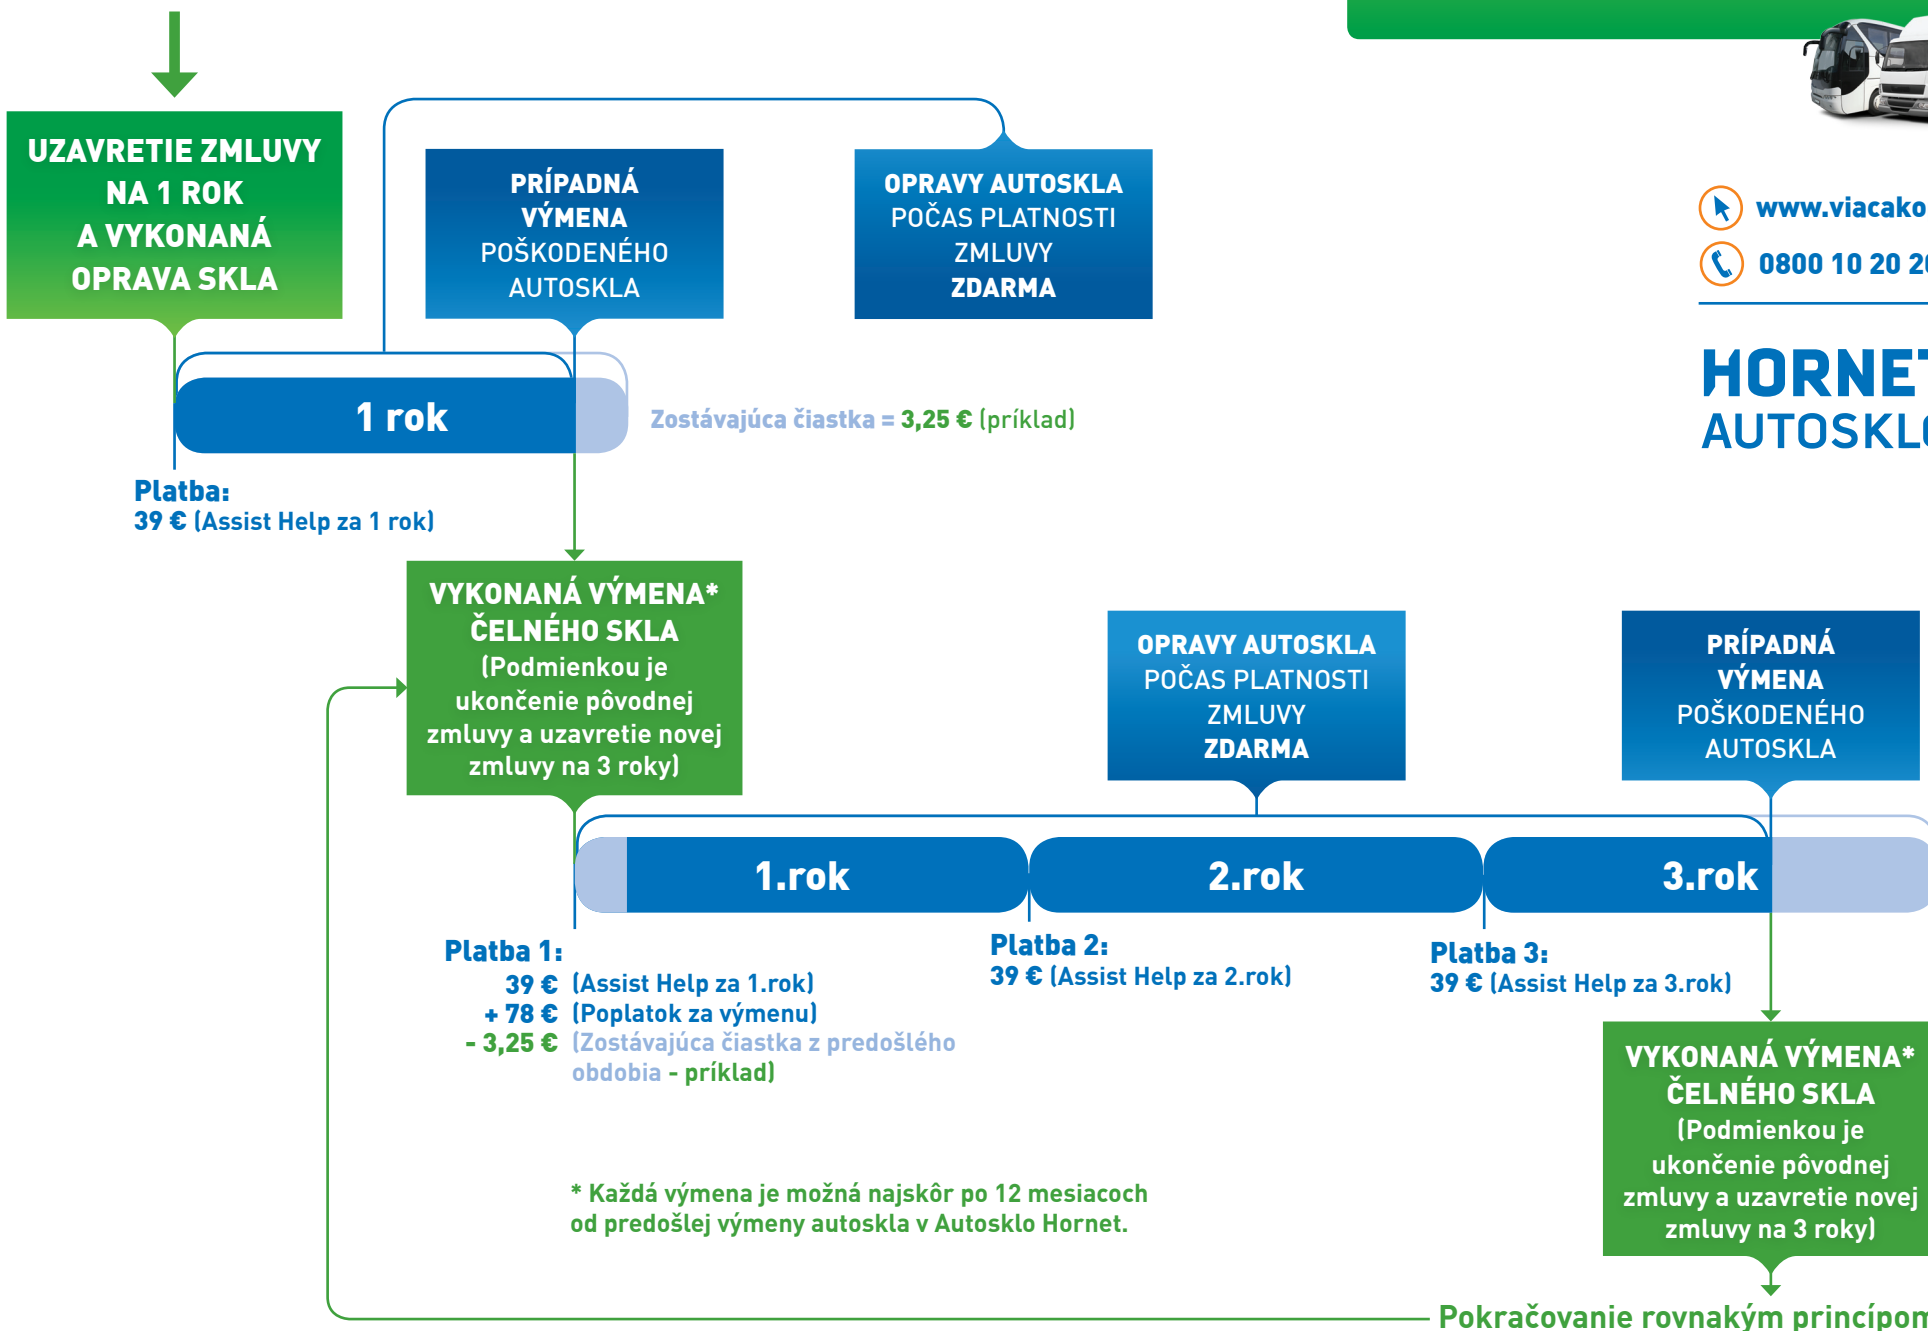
UZAVRETIE ZMLUVY NA 1 ROK A VYKONANÁ OPRAVA SKLA

PRÍPADNÁ VÝMENA POŠKODENÉHO AUTOSKLA

OPRAVY AUTOSKLA POČAS PLATNOSTI ZMLUVY ZDARMA

www.viacako

0800 10 20 2

HORNET

AUTOSKL

1 rok

Zostávajúca čiastka = 3,25 € (príklad)

Platba:
39 € (Assist Help za 1 rok)

VYKONANÁ VÝMENA* ČELNÉHO SKLA (Podmienkou je ukončenie pôvodnej zmluvy a uzavretie novej zmluvy na 3 roky)

OPRAVY AUTOSKLA POČAS PLATNOSTI ZMLUVY ZDARMA

PRÍPADNÁ VÝMENA POŠKODENÉHO AUTOSKLA

1.rok

2.rok

3.rok

Platba 1:
39 € (Assist Help za 1.rok)
+ 78 € (Poplatok za výmenu)
- 3,25 € (Zostávajúca čiastka z predošlého obdobia - príklad)

Platba 2:
39 € (Assist Help za 2.rok)

Platba 3:
39 € (Assist Help za 3.rok)

VYKONANÁ VÝMENA* ČELNÉHO SKLA (Podmienkou je ukončenie pôvodnej zmluvy a uzavretie novej zmluvy na 3 roky)

* Každá výmena je možná najskôr po 12 mesiacoch od predošlej výmeny autoskla v Autosklo Hornet.

Pokračovanie rovnakým princípom